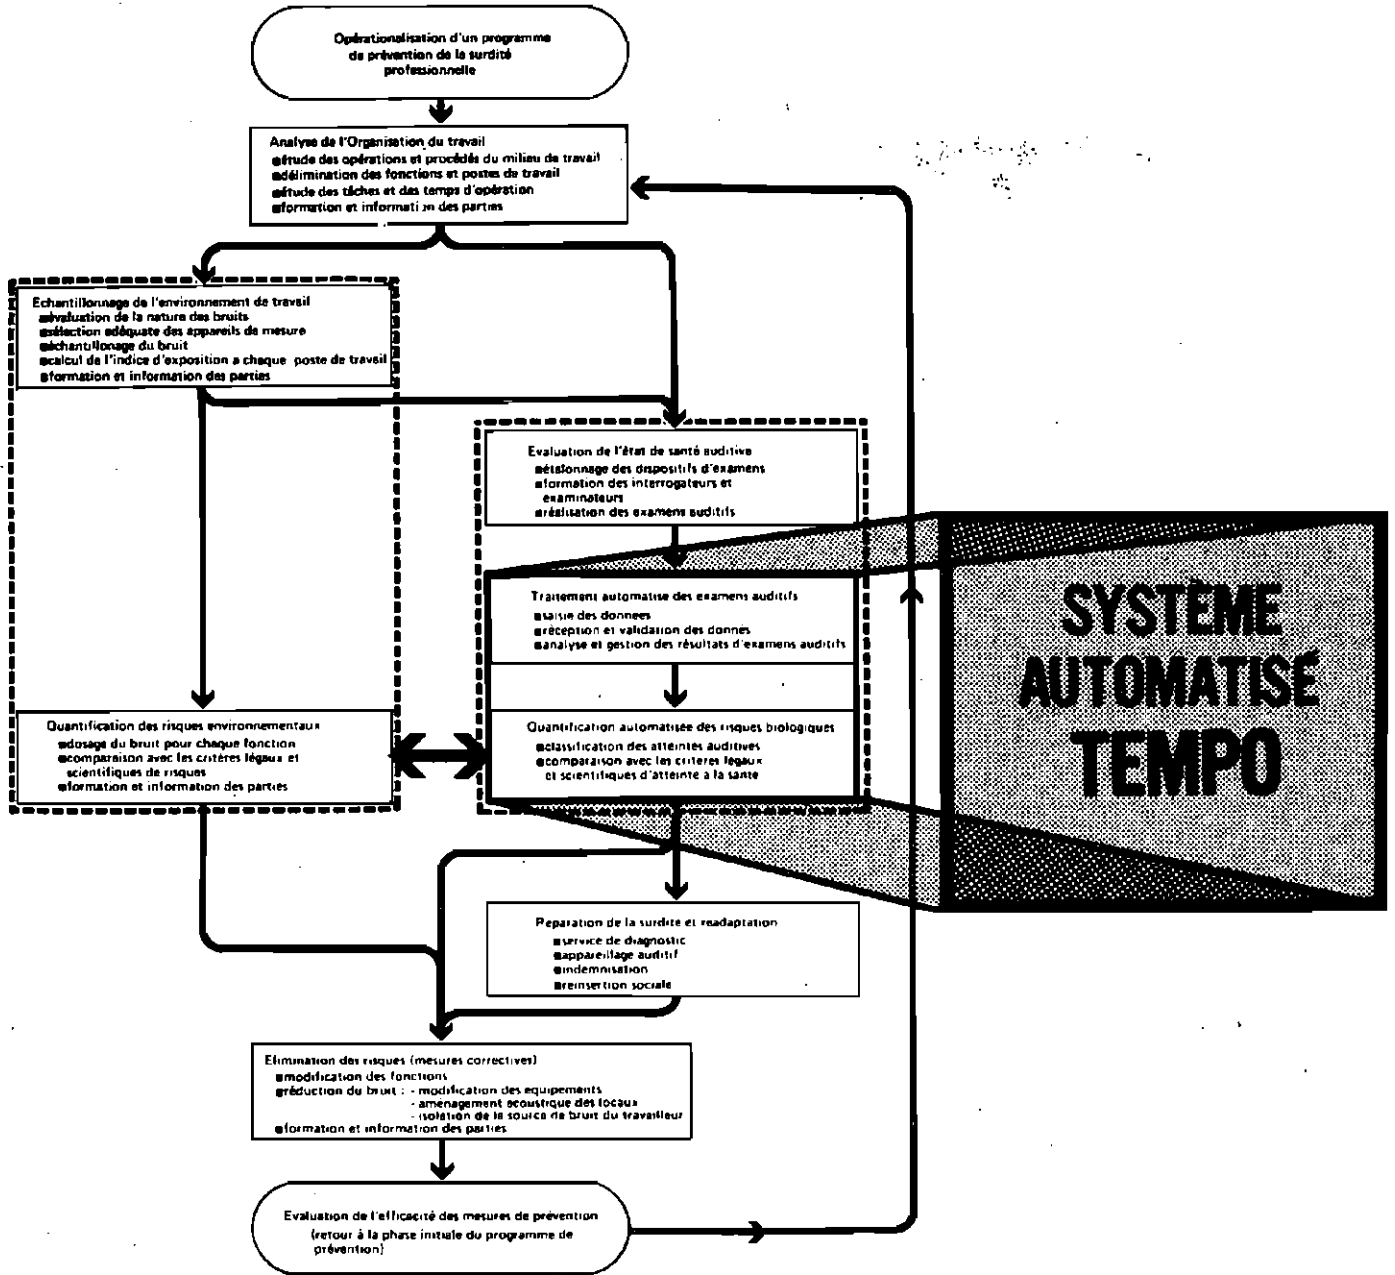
Opérationalisation d'un programme de prévention de la surdité professionnelle

Analyse de l'Organisation du travail
●étude des opérations et procédés du milieu de travail
●délimination des fonctions et postes de travail
●étude des tâches et des temps d'opération
●formation et information des parties

Echantillonnage de l'environnement de travail
●évaluation de la nature des bruits
●sélection adéquate des appareils de mesure
●échantillonage du bruit
●calcul de l'indice d'exposition a chaque poste de travail
●formation et information des parties

Evaluation de l'état de santé auditive
●étalonnage des dispositifs d'examens
●formation des interrogateurs et examinateurs
●réalisation des examens auditifs

Traitement automatisé des examens auditifs
●saisie des donnees
●réception et validation des donnes
●analyse et gestion des résultats d'examens auditifs

Quantification automatisée des risques biologiques
●classification des atteintes auditives
●comparaison avec les criteres légaux et scientifiques d'atteinte à la santé

Quantification des risques environnementaux
●dosage du bruit pour chaque fonction
●comparaison avec les critères légaux et scientifiques de risques
●formation et information des parties

SYSTÈME AUTOMATISÉ TEMPO

Reparation de la surdite et readaptation
●service de diagnostic
●appareillage auditif
●indemnisation
●reinsertion sociale

Elimination des risques (mesures correctives)
●modification des fonctions
●réduction du bruit : - modification des equipements
- amenagement acoustique des locaux
- isolation de la source de bruit du travailleur
●formation et information des parties

Evaluation de l'efficacité des mesures de prévention
(retour à la phase initiale du programme de prévention)